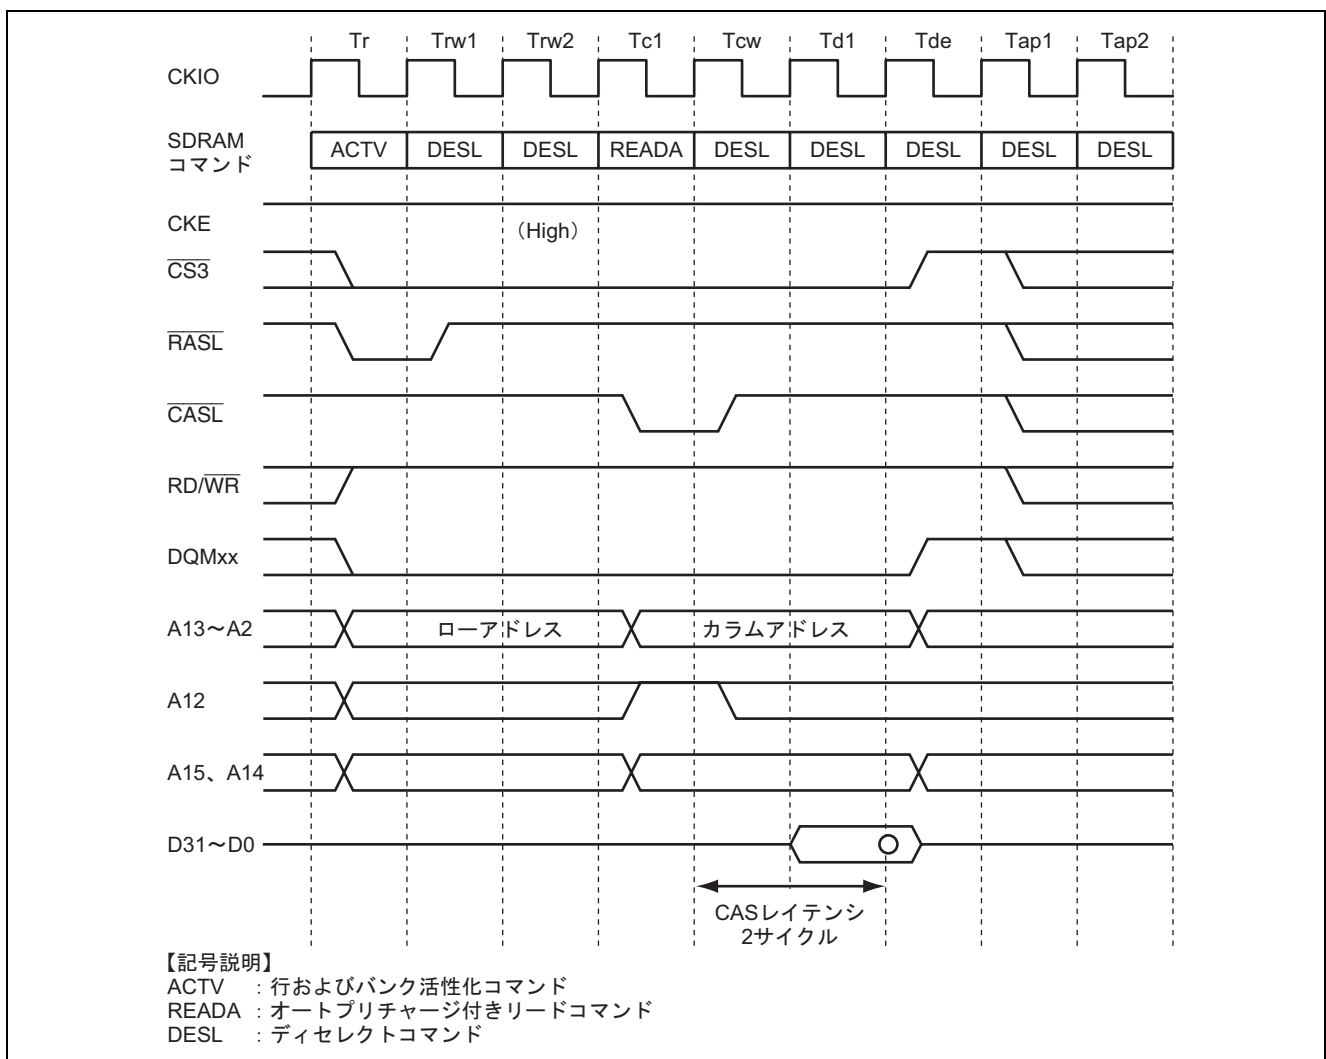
Tr Trw1 Trw2 Tc1 Tcw Td1 Tde Tap1 Tap2

CKIO

SDRAM コマンド

| ACTV | DESL | DESL | READA | DESL | DESL | DESL | DESL | DESL |
|---|---|---|---|---|---|---|---|---|

CKE

(High)

$\overline{CS3}$

$\overline{RASL}$

$\overline{CASL}$

RD/$\overline{WR}$

DQMxx

A13~A2

ローアドレス

カラムアドレス

A12

A15、A14

D31~D0

CASレイテンシ 2サイクル

【記号説明】
ACTV : 行およびバンク活性化コマンド
READA : オートプリチャージ付きリードコマンド
DESL : ディセレクトコマンド